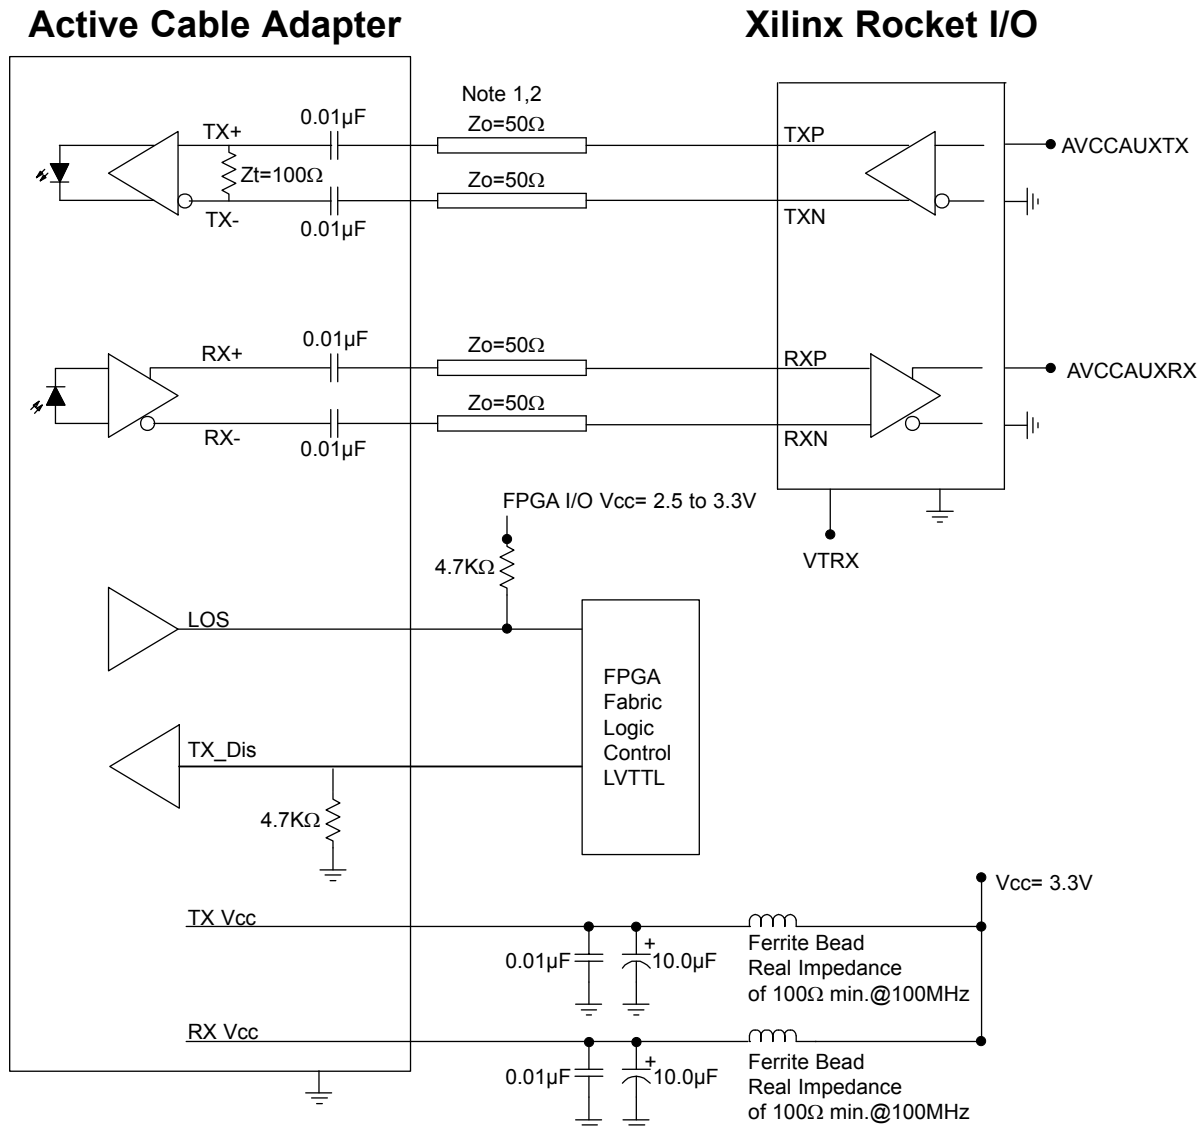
Active Cable Adapter

Xilinx Rocket I/O

Note 1,2

0.01µF

Zo=50Ω

TX+

Zt=100Ω

TX-

0.01µF

Zo=50Ω

TXP

TXN

AVCCAUXTX

0.01µF

RX+

Zo=50Ω

RXP

AVCCAUXRX

RX-

0.01µF

Zo=50Ω

RXN

FPGA I/O Vcc= 2.5 to 3.3V

VTRX

4.7KΩ

LOS

FPGA
Fabric
Logic
Control
LVTTL

TX_Dis

4.7KΩ

Vcc= 3.3V

TX Vcc

0.01µF

+

10.0µF

Ferrite Bead
Real Impedance
of 100Ω min.@100MHz

RX Vcc

0.01µF

+

10.0µF

Ferrite Bead
Real Impedance
of 100Ω min.@100MHz